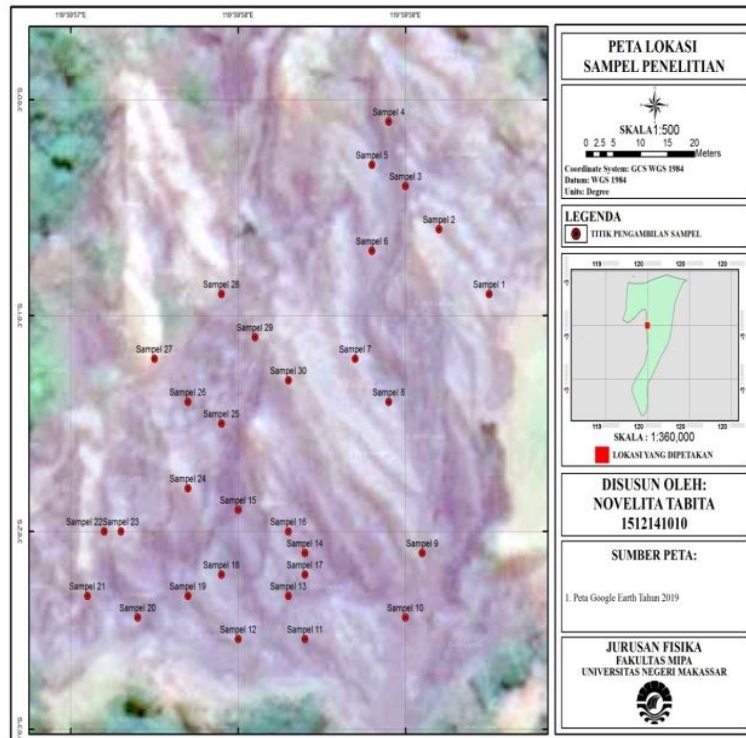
119°58'57"E 119°58'58"E 119°58'59"E

3°0'0"S
3°0'1"S
3°0'2"S
3°0'3"S

Sampel 4
Sampel 5
Sampel 3
Sampel 2
Sampel 6
Sampel 1
Sampel 28
Sampel 29
Sampel 27
Sampel 7
Sampel 30
Sampel 26
Sampel 8
Sampel 25
Sampel 24
Sampel 15
Sampel 22 Sampel 23
Sampel 16
Sampel 14
Sampel 9
Sampel 18
Sampel 17
Sampel 21
Sampel 19
Sampel 13
Sampel 20
Sampel 10
Sampel 12
Sampel 11

PETA LOKASI
SAMPEL PENELITIAN

SKALA 1:500
0 2.5 5 10 15 20 Meters
Coordinate System: GCS WGS 1984
Datum: WGS 1984
Units: Degree

LEGENDA
TITIK PENGAMBILAN SAMPEL

119 120 120 120
119 120 120 120
SKALA : 1:360,000
LOKASI YANG DIPETAKAN

DISUSUN OLEH:
NOVELITA TABITA
1512141010

SUMBER PETA:
1. Peta Google Earth Tahun 2019

JURUSAN FISIKA
FAKULTAS MIPA
UNIVERSITAS NEGERI MAKASSAR